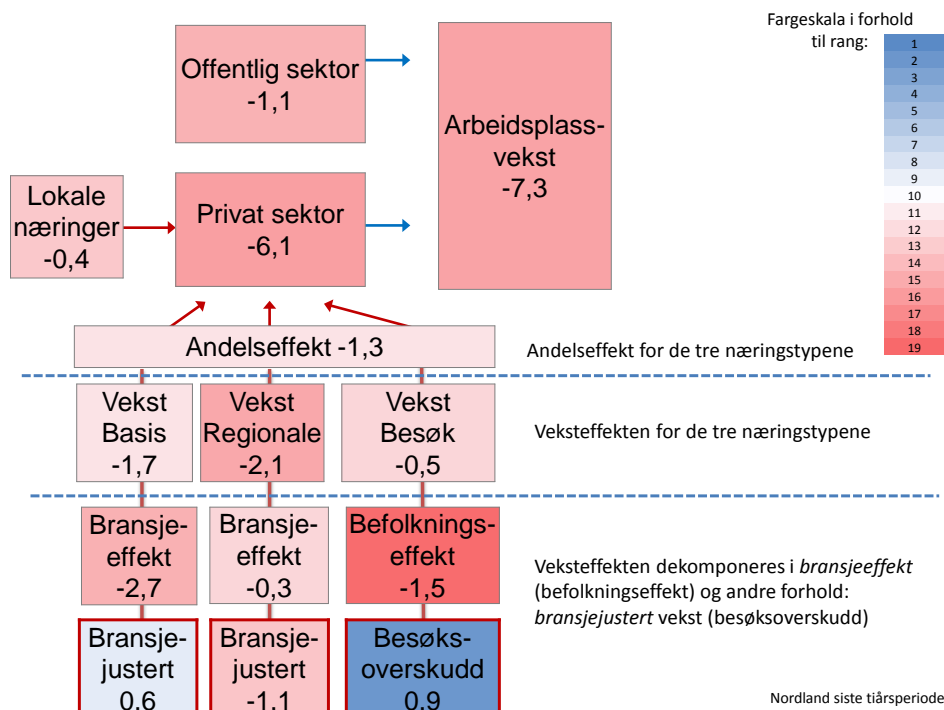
Fargeskala i forhold til rang:
1
2
3
4
5
6
7
8
9
10
11
12
13
14
15
16
17
18
19

Offentlig sektor
-1,1

Arbeidsplassvekst
-7,3

Lokale næringer
-0,4

Privat sektor
-6,1

Andelseffekt -1,3

Andelseffekt for de tre næringstypene

Vekst Basis
-1,7

Vekst Regionale
-2,1

Vekst Besøk
-0,5

Veksteffekten for de tre næringstypene

Bransjeeffekt
-2,7

Bransjeeffekt
-0,3

Befolkningseffekt
-1,5

Veksteffekten dekomponeres i *bransjeeffekt* (befolkningseffekt) og andre forhold: *bransjejustert* vekst (besøksoverskudd)

Bransjejustert
0,6

Bransjejustert
-1,1

Besøksoverskudd
0,9

Nordland siste tiårsperiode